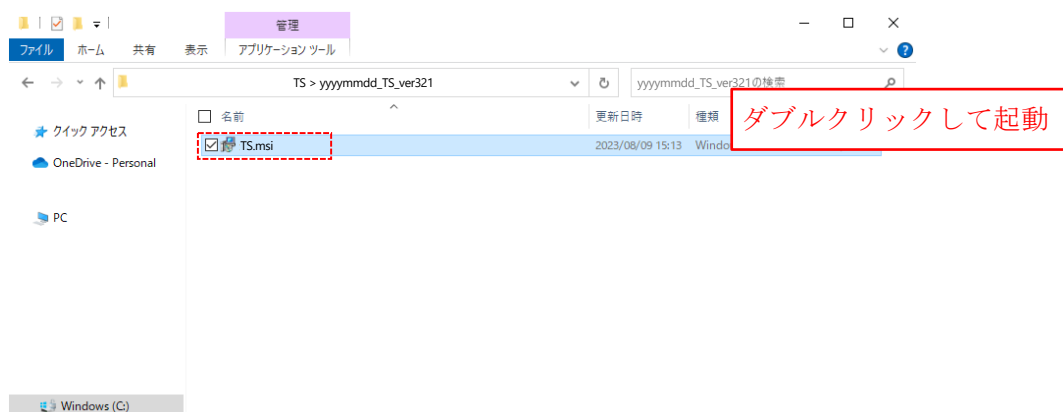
管理

ファイル ホーム 共有 表示 アプリケーション ツール

TS > yyyymmdd_TS_ver321

yyyymmdd_TS_ver321の検索

クイック アクセス

OneDrive - Personal

PC

Windows (C:)

名前 更新日時 種類

TS.msi 2023/08/09 15:13 Windo

ダブルクリックして起動